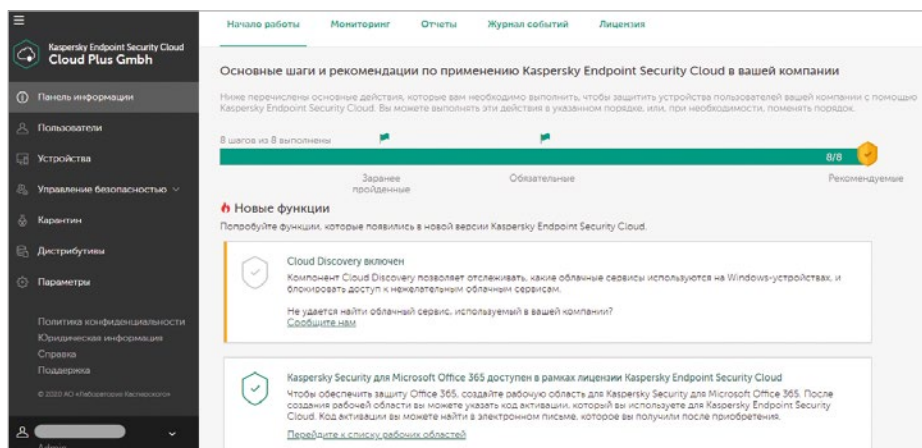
Kaspersky Endpoint Security Cloud
Cloud Plus Gmbh

Панель информации
Пользователи
Устройства
Управление безопасностью
Карантин
Дистрибутивы
Параметры

Политика конфиденциальности
Юридическая информация
Справка
Поддержка
© 2020 АО «Лаборатория Касперского»

Admin

Начало работы Мониторинг Отчеты Журнал событий Лицензия

Основные шаги и рекомендации по применению Kaspersky Endpoint Security Cloud в вашей компании

Ниже перечислены основные действия, которые вам необходимо выполнить, чтобы защитить устройства пользователей вашей компании с помощью Kaspersky Endpoint Security Cloud. Вы можете выполнить эти действия в указанном порядке, или, при необходимости, поменять порядок.

8 шагов из 8 выполнены

8/8

Заранее пройденные Обязательные Рекомендуемые

Новые функции

Попробуйте функции, которые появились в новой версии Kaspersky Endpoint Security Cloud.

Cloud Discovery включен
Компонент Cloud Discovery позволяет отслеживать, какие облачные сервисы используются на Windows-устройствах, и блокировать доступ к нежелательным облачным сервисам.

Не удается найти облачный сервис, используемый в вашей компании?
Сообщите нам

Kaspersky Security для Microsoft Office 365 доступен в рамках лицензии Kaspersky Endpoint Security Cloud
Чтобы обеспечить защиту Office 365, создайте рабочую область для Kaspersky Security для Microsoft Office 365. После создания рабочей области вы можете указать код активации, который вы используете для Kaspersky Endpoint Security Cloud. Код активации вы можете найти в электронном письме, которое вы получили после приобретения.

Перейдите к списку рабочих областей